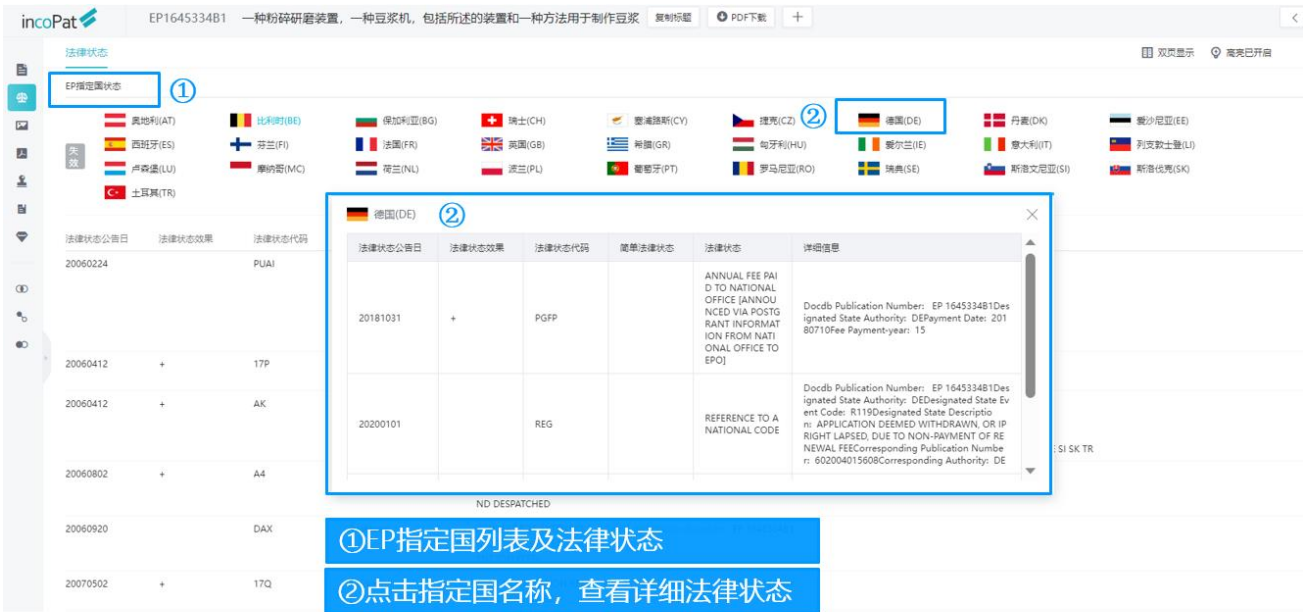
incoPat EP1645334B1 一种粉碎研磨装置，一种豆浆机，包括所述的装置和一种方法用于制作豆浆 复制标题 PDF下载 +

法律状态

双页显示 高亮已开启

EP指定国状态 ①

失效

奥地利(AT) 比利时(BE) 保加利亚(BG) 瑞士(CH) 塞浦路斯(CY) 捷克(CZ) ② 德国(DE) 丹麦(DK) 爱沙尼亚(EE)
西班牙(ES) 芬兰(FI) 法国(FR) 英国(GB) 希腊(GR) 匈牙利(HU) 爱尔兰(IE) 意大利(IT) 列支敦士登(LI)
卢森堡(LU) 摩纳哥(MC) 荷兰(NL) 波兰(PL) 葡萄牙(PT) 罗马尼亚(RO) 瑞典(SE) 斯洛文尼亚(SI) 斯洛伐克(SK)
土耳其(TR)

法律状态公告日 法律状态效果 法律状态代码

20060224 PUAI
20060412 + 17P
20060412 + AK
20060802 + A4
ND DESPATCHED
20060920 DAX
20070502 + 17Q

SI SK TR

德国(DE) ②

| 法律状态公告日 | 法律状态效果 | 法律状态代码 | 简单法律状态 | 法律状态 | 详细信息 |
|---|---|---|---|---|---|
| 20181031 | + | PGFP | | ANNUAL FEE PAID TO NATIONAL OFFICE [ANNOUNCED VIA POSTGRANT INFORMATION FROM NATIONAL OFFICE TO EPO] | Docdb Publication Number: EP 1645334B1Designated State Authority: DEPayment Date: 20180710Fee Payment-year: 15 |
| 20200101 | | REG | | REFERENCE TO A NATIONAL CODE | Docdb Publication Number: EP 1645334B1Designated State Authority: DEDesignated State Event Code: R119Designated State Description: APPLICATION DEEMED WITHDRAWN, OR IP RIGHT LAPSED, DUE TO NON-PAYMENT OF RENEWAL FEECorresponding Publication Number: 602004015608Corresponding Authority: DE |

①EP指定国列表及法律状态

②点击指定国名称，查看详细法律状态